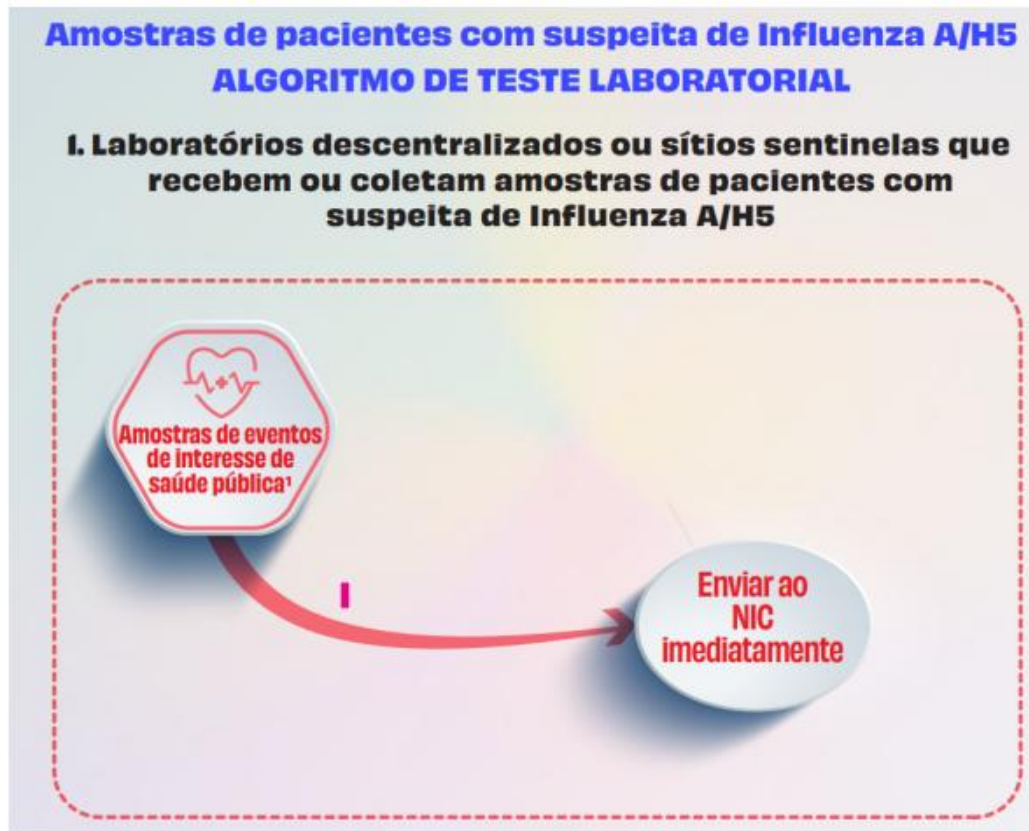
Amostras de pacientes com suspeita de Influenza A/H5
ALGORITMO DE TESTE LABORATORIAL

I. Laboratórios descentralizados ou sítios sentinelas que recebem ou coletam amostras de pacientes com suspeita de Influenza A/H5

Amostras de eventos de interesse de saúde pública¹

I

Enviar ao NIC imediatamente